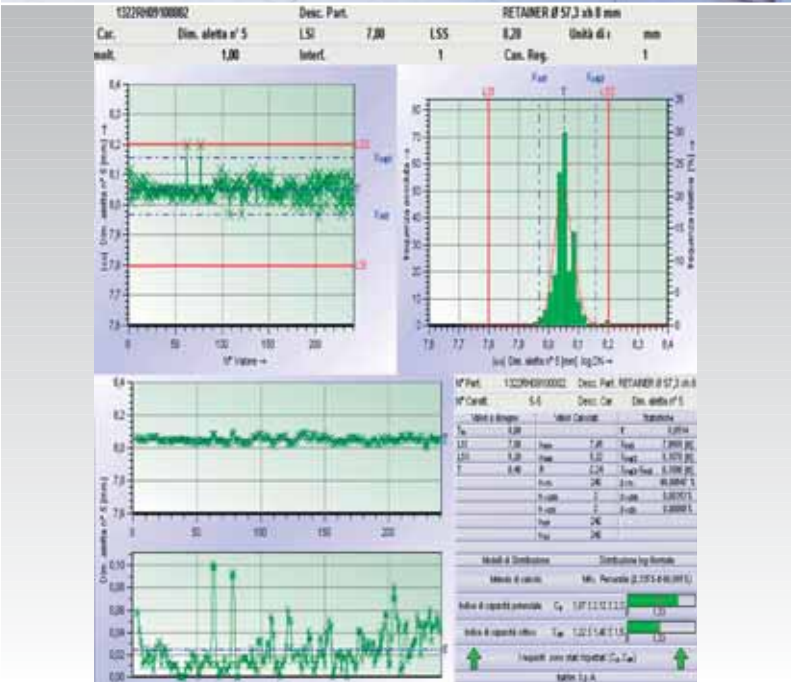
1322RH09100082 Desc. Part. RETAINER Ø 57,3 xh 8 mm

Car. Dim. aletta n° 5 LSI 7,80 LSS 8,20 Unità di : mm

molt. 1,00 Interf. 1 Cas. Reg. 1

8,4
8,3
8,2
8,1
8,0
7,9
7,8
7,7
7,6

LSS
Tsup
Tinf
LSI

0 50 100 150 200

N° Valore →

LSI Tinf T Tsup LSS

7,6 7,7 7,8 7,9 8,0 8,1 8,2 8,3 8,4

[cu] Dim. aletta n° 5 [mm] log2N →

8,4
8,2
8,0
7,8
7,6

0 50 100 150 200

0,10
0,08
0,06
0,04
0,02
0,00

N° Part. 1322RH09100082 Desc. Part. RETAINER Ø 57,3 xh 8

N° Caratt. 5-5 Desc. Car. Dim. aletta n° 5

| Valori a disegno | | Valori Calcolati | | Statistiche | |
|---|---|---|---|---|---|
| Tnom | 8,00 | | | | 0,0514 |
| LSI | 7,80 | Xmin | 7,95 | Tinf | 7,9993 |
| LSS | 8,20 | Xmax | 8,22 | Tsup | 8,1070 |
| T | 0,40 | R | 0,24 | | 0,1066 |
| | | | 240 | | |
| | | | 2 | | |
| | | | 2 | | |
| | | | 240 | | |
| | | | 240 | | |

Modelli di Distribuzione Distribuzione log Normale

Metodo di calcolo Min. Percentile (0,135%-99,865%)

Indice di capacità potenziale $C_p$ 1,87 1,3 1,5 1,33

Indice di capacità ottimo $C_{pk}$ 1,32 1,3 1,48 1,33

Requisiti: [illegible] ($C_p$-$C_{pk}$)

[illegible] S.p.A.